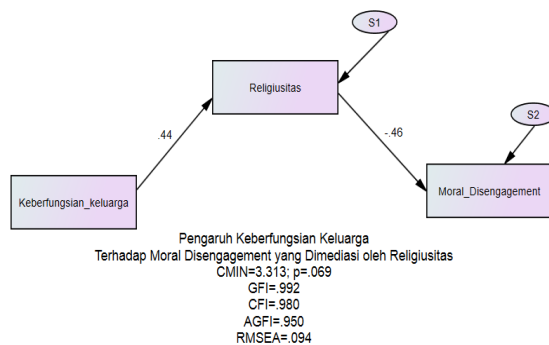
S1

Religiusitas

S2

.44

-.46

Keberfungsian_keluarga

Moral_Disengagement

Pengaruh Keberfungsian Keluarga
Terhadap Moral Disengagement yang Dimediasi oleh Religiusitas
CMIN=3.313; p=.069
GFI=.992
CFI=.980
AGFI=.950
RMSEA=.094